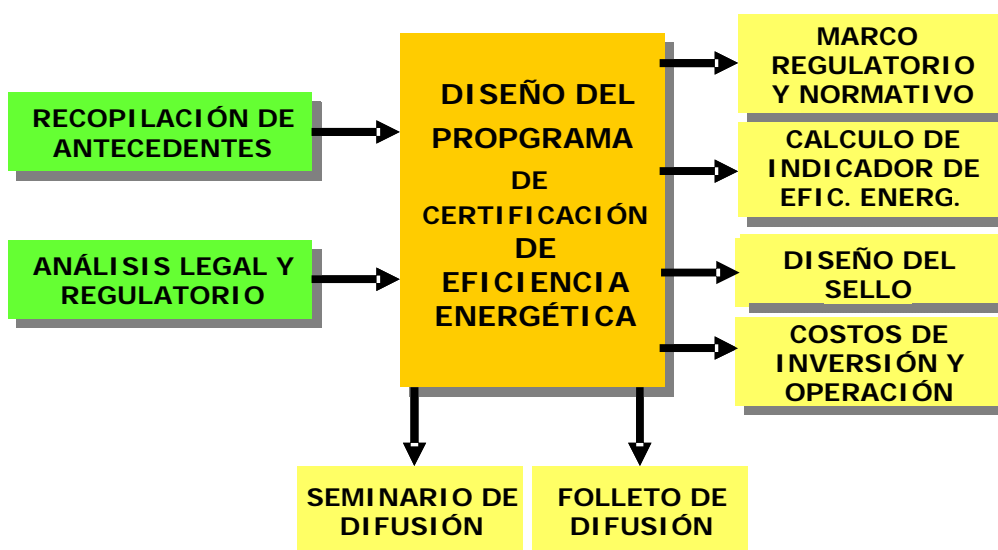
RECOPILACIÓN DE ANTECEDENTES

ANÁLISIS LEGAL Y REGULATORIO

DISEÑO DEL PROPGRAMA DE CERTIFICACIÓN DE EFICIENCIA ENERGÉTICA

MARCO REGULATORIO Y NORMATIVO

CALCULO DE INDICADOR DE EFIC. ENERG.

DISEÑO DEL SELLO

COSTOS DE INVERSIÓN Y OPERACIÓN

SEMINARIO DE DIFUSIÓN

FOLLETO DE DIFUSIÓN